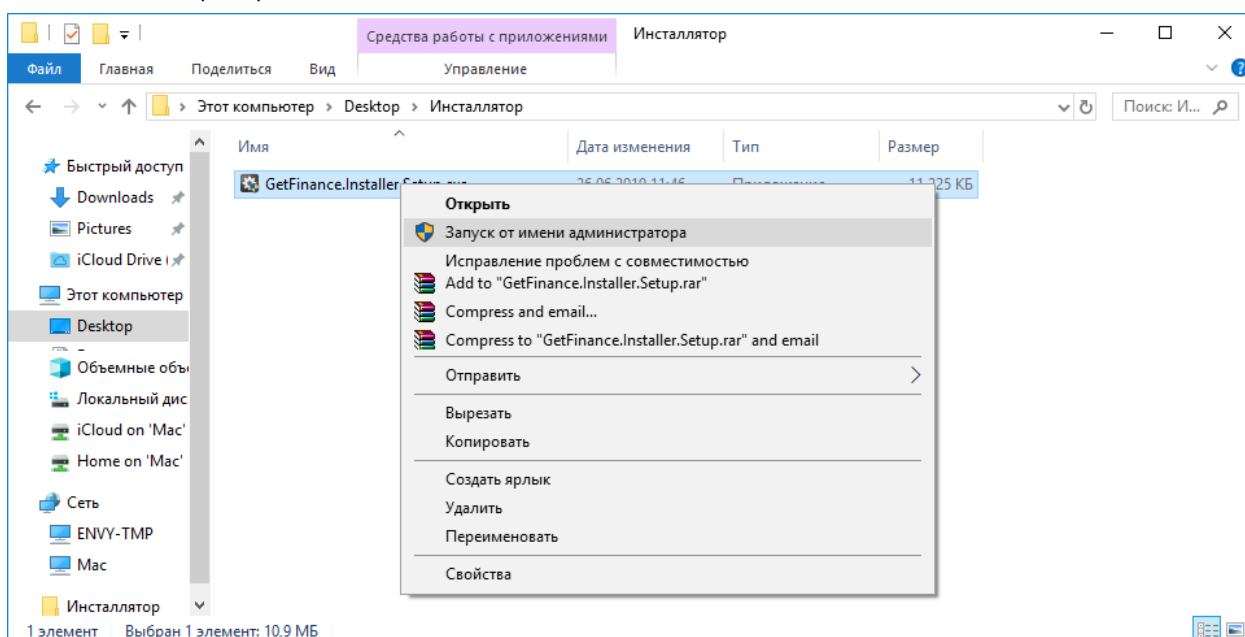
Средства работы с приложениями Инсталлятор

Файл Главная Поделиться Вид Управление

Этот компьютер › Desktop › Инсталлятор

Поиск: И...

Быстрый доступ
Downloads
Pictures
iCloud Drive (
Этот компьютер
Desktop
Объемные объ
Локальный дис
iCloud on 'Mac'
Home on 'Mac'
Сеть
ENVY-TMP
Mac
Инсталлятор

| Имя | Дата изменения | Тип | Размер |
|---|---|---|---|
| GetFinance.Installer.Setup.exe | 26.06.2019 11:46 | Приложение | 11 225 КБ |

Открыть
Запуск от имени администратора
Исправление проблем с совместимостью
Add to "GetFinance.Installer.Setup.rar"
Compress and email...
Compress to "GetFinance.Installer.Setup.rar" and email
Отправить
Вырезать
Копировать
Создать ярлык
Удалить
Переименовать
Свойства

1 элемент Выбран 1 элемент: 10,9 МБ